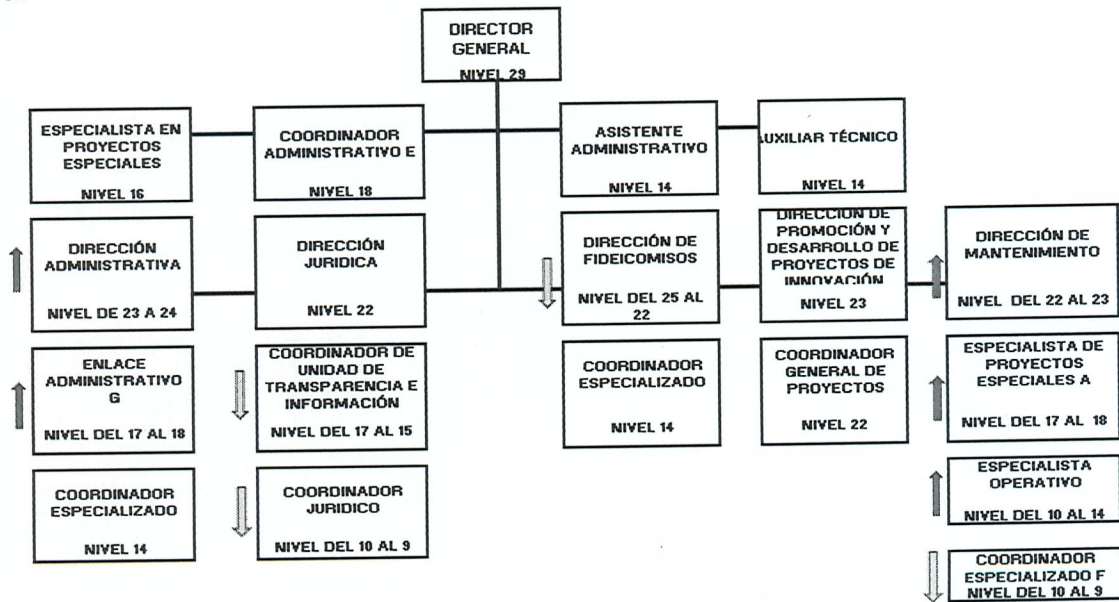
DIRECTOR GENERAL

NIVEL 29

ESPECIALISTA EN PROYECTOS ESPECIALES

NIVEL 16

COORDINADOR ADMINISTRATIVO E

NIVEL 18

ASISTENTE ADMINISTRATIVO

NIVEL 14

UXILIAR TÉCNICO

NIVEL 14

DIRECCIÓN ADMINISTRATIVA

NIVEL DE 23 A 24

DIRECCIÓN JURIDICA

NIVEL 22

DIRECCIÓN DE FIDEICOMISOS

NIVEL DEL 25 AL 22

DIRECCION DE PROMOCIÓN Y DESARROLLO DE PROYECTOS DE INNOVACIÓN

NIVEL 23

DIRECCIÓN DE MANTENIMIENTO

NIVEL DEL 22 AL 23

ENLACE ADMINISTRATIVO G

NIVEL DEL 17 AL 18

COORDINADOR DE UNIDAD DE TRANSPARENCIA E INFORMACIÓN

NIVEL DEL 17 AL 15

COORDINADOR ESPECIALIZADO

NIVEL 14

COORDINADOR GENERAL DE PROYECTOS

NIVEL 22

ESPECIALISTA DE PROYECTOS ESPECIALES A

NIVEL DEL 17 AL 18

COORDINADOR ESPECIALIZADO

NIVEL 14

COORDINADOR JURIDICO

NIVEL DEL 10 AL 9

ESPECIALISTA OPERATIVO

NIVEL DEL 10 AL 14

COORDINADOR ESPECIALIZADO F

NIVEL DEL 10 AL 9